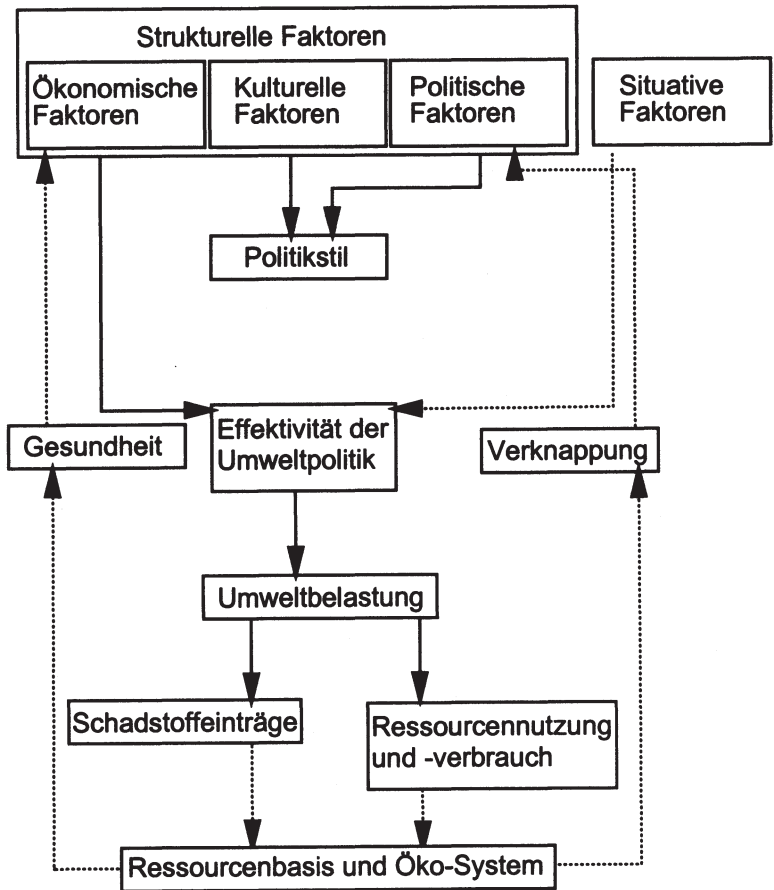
Strukturelle Faktoren

Ökonomische Faktoren

Kulturelle Faktoren

Politische Faktoren

Situative Faktoren

Politikstil

Gesundheit

Effektivität der Umweltpolitik

Verknappung

Umweltbelastung

Schadstoffeinträge

Ressourcennutzung und -verbrauch

Ressourcenbasis und Öko-System